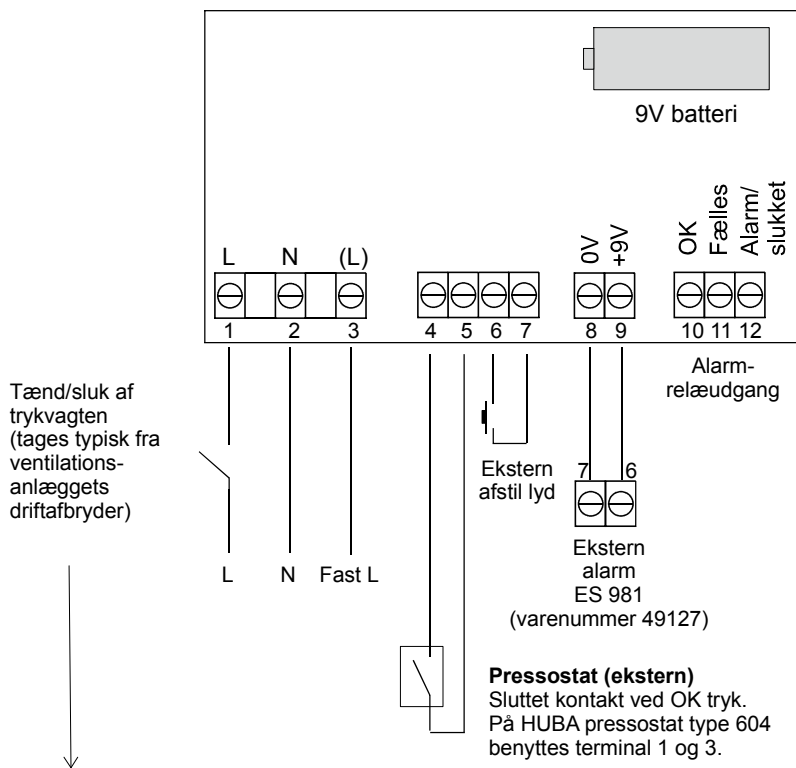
9V batteri

L N (L)

0V +9V

OK Fælles Alarm/ slukket

1 2 3 4 5 6 7 8 9 10 11 12

Alarm-relæudgang

Tænd/sluk af trykvagten (tages typisk fra ventilationsanlæggets driftafbryder)

Ekstern afstil lyd

7 6

Ekstern alarm ES 981 (varenummer 49127)

L N Fast L

**Pressostat (ekstern)**
Sluttet kontakt ved OK tryk. På HUBA pressostat type 604 benyttes terminal 1 og 3.